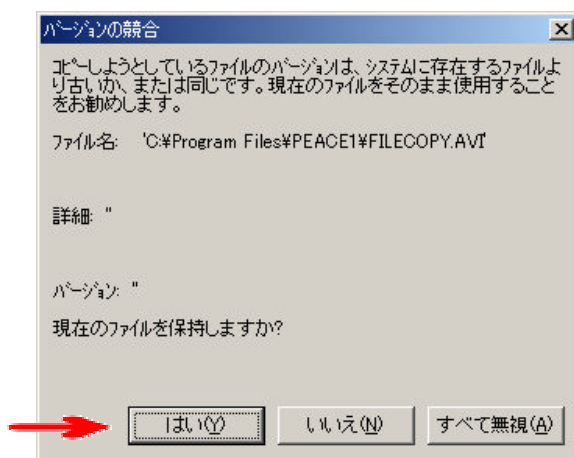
バージョンの競合

コピーしようとしているファイルのバージョンは、システムに存在するファイルより古いか、または同じです。現在のファイルをそのまま使用することをお勧めします。

ファイル名: 'C:¥Program Files¥PEACE1¥FILECOPY.AVI'

詳細: ''

バージョン: ''

現在のファイルを保持しますか?

はい(Y)
いいえ(N)
すべて無視(A)